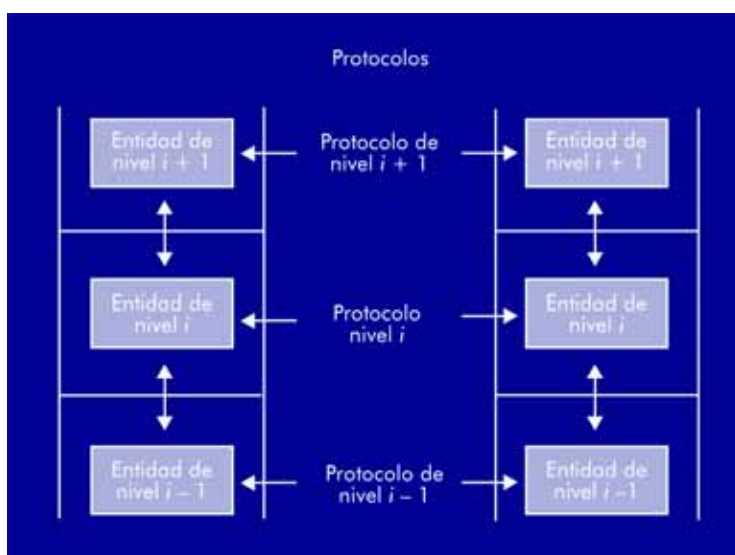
Protocolos

Entidad de nivel $i + 1$

Protocolo de nivel $i + 1$

Entidad de nivel $i + 1$

Entidad de nivel $i$

Protocolo nivel $i$

Entidad de nivel $i$

Entidad de nivel $i - 1$

Protocolo de nivel $i - 1$

Entidad de nivel $i -1$